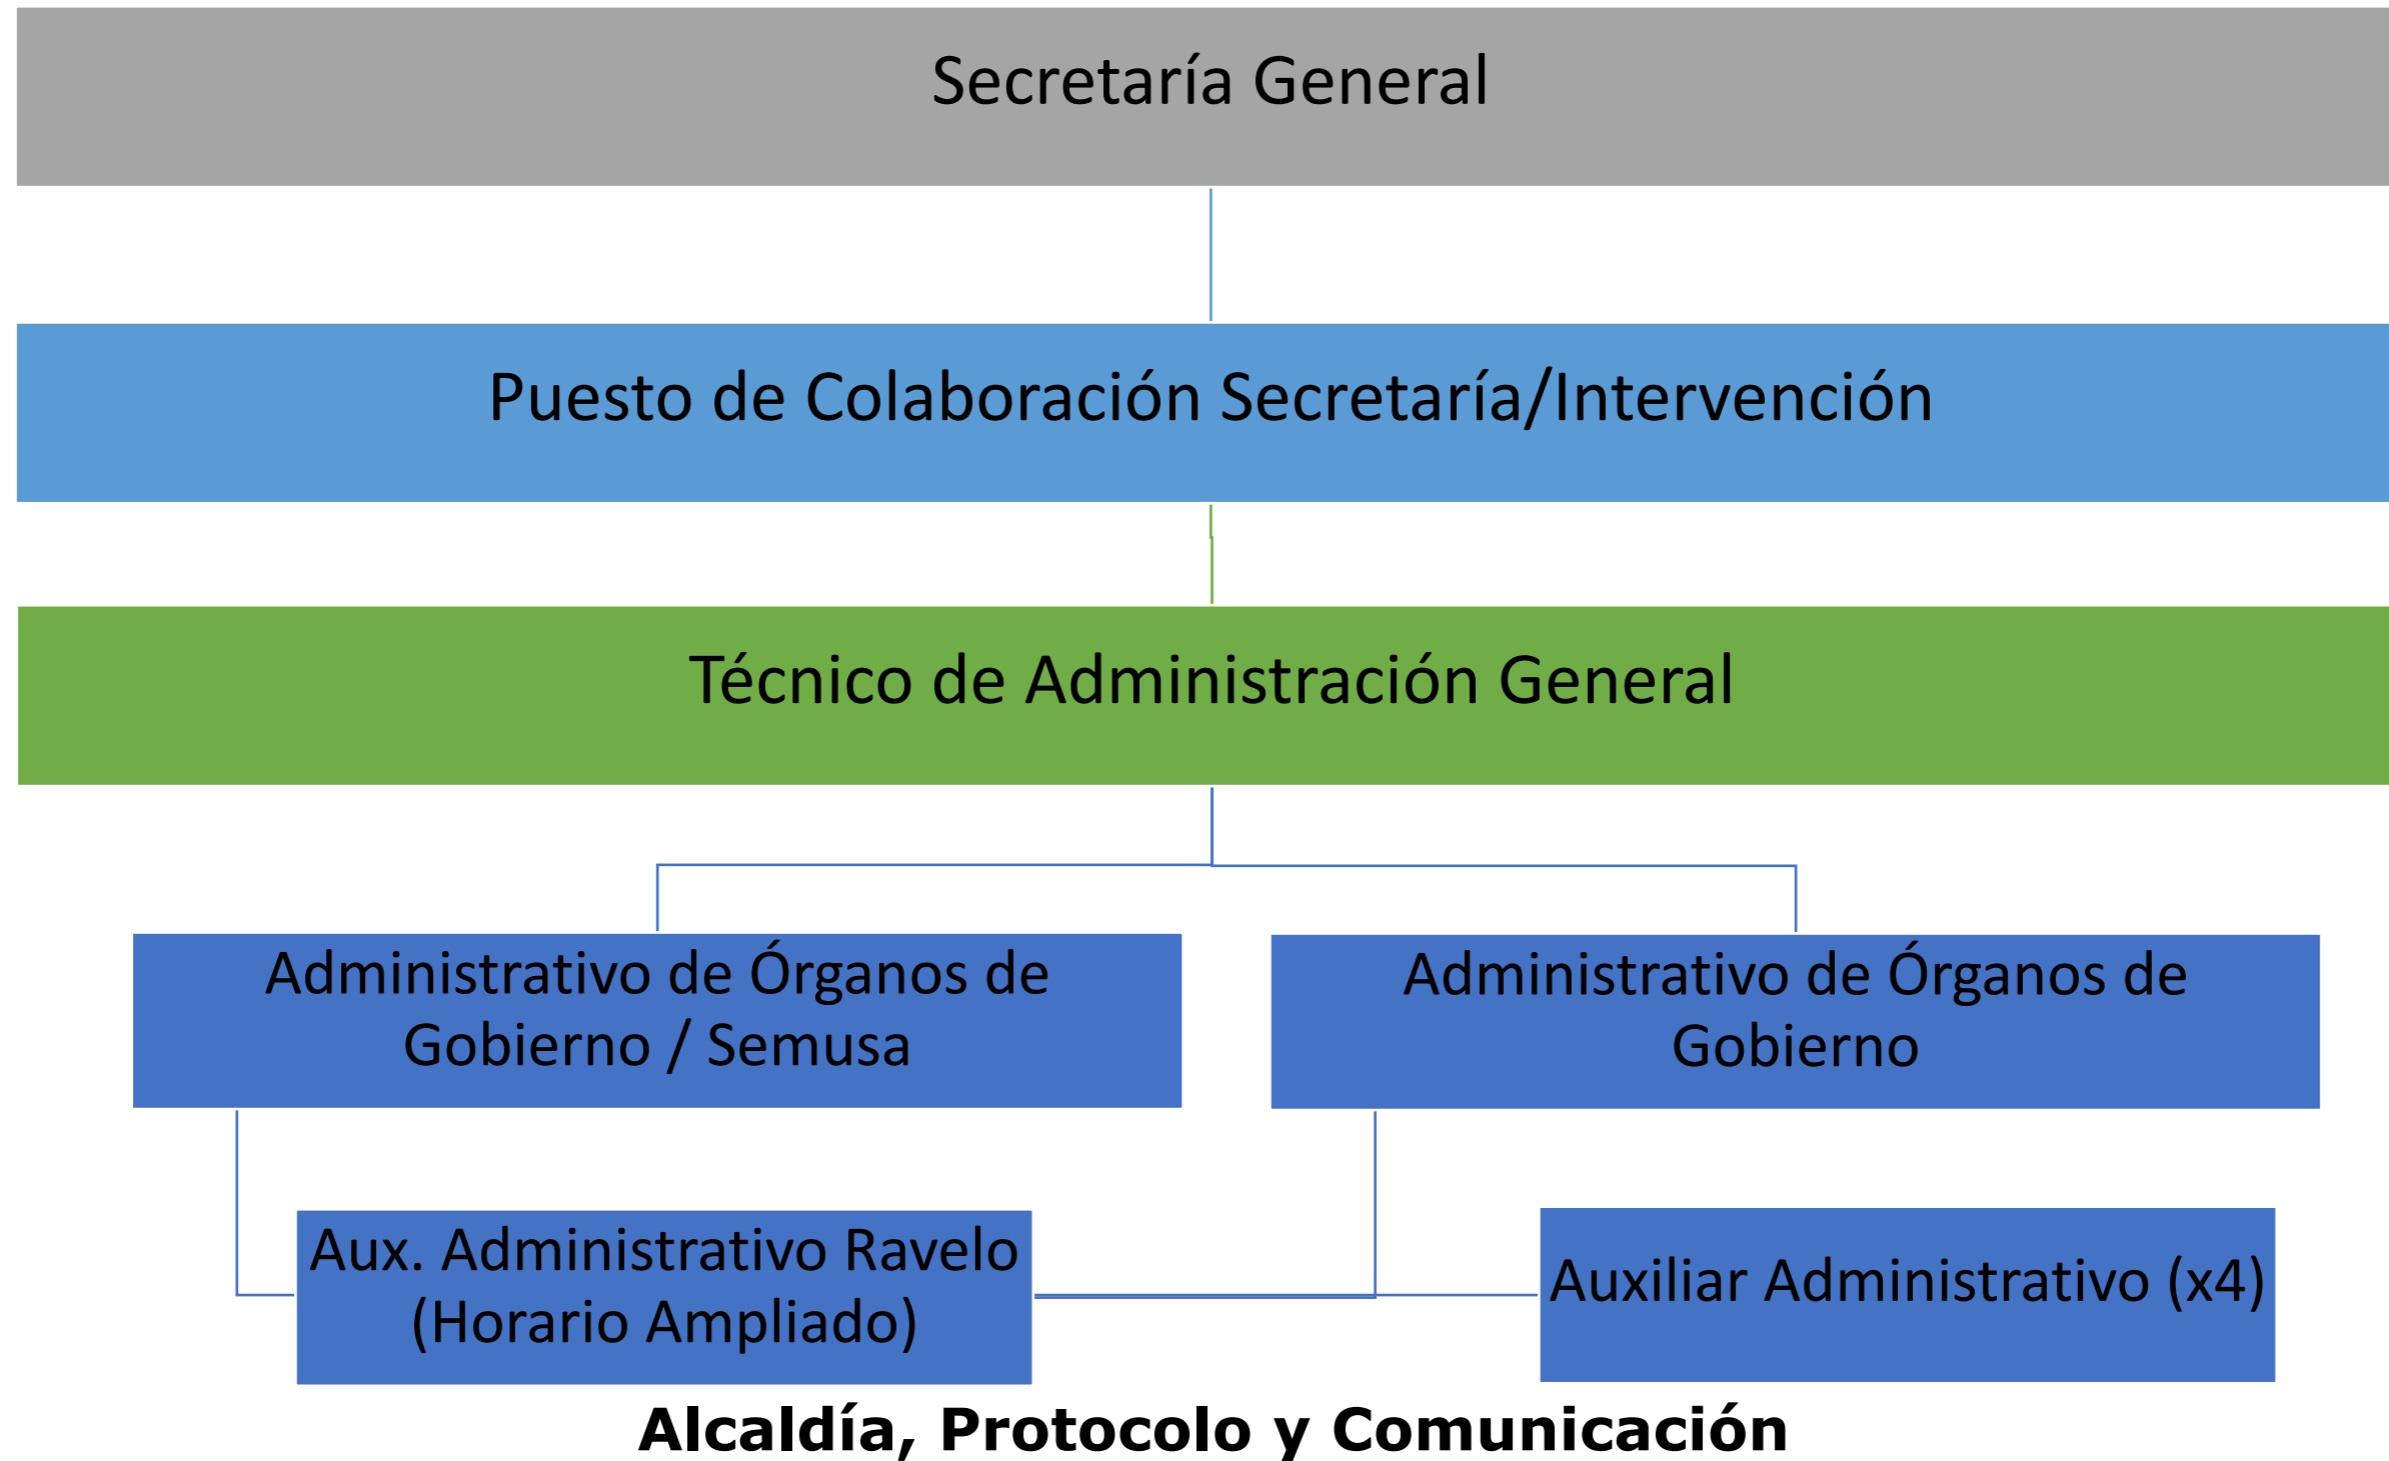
Secretaría General

Puesto de Colaboración Secretaría/Intervención

Técnico de Administración General

Administrativo de Órganos de Gobierno / Semusa

Administrativo de Órganos de Gobierno

Aux. Administrativo Ravelo (Horario Ampliado)

Auxiliar Administrativo (x4)

Alcaldía, Protocolo y Comunicación